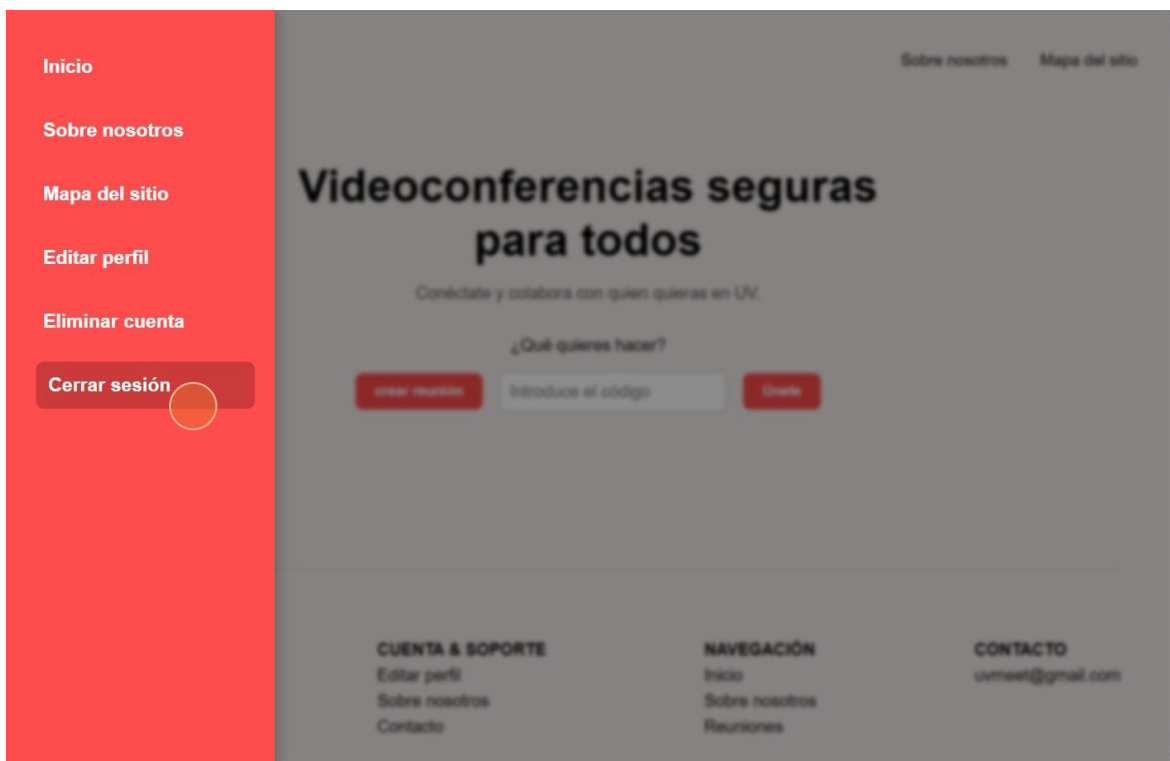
Inicio

Sobre nosotros

Mapa del sitio

Editar perfil

Eliminar cuenta

Cerrar sesión

Sobre nosotros Mapa del sitio

Videoconferencias seguras para todos

Conéctate y colabora con quien quieras en UV.

¿Qué quieres hacer?

crear reunión Introduce el código Únete

CUENTA & SOPORTE
Editar perfil
Sobre nosotros
Contacto

NAVEGACIÓN
Inicio
Sobre nosotros
Reuniones

CONTACTO
uvmeet@gmail.com